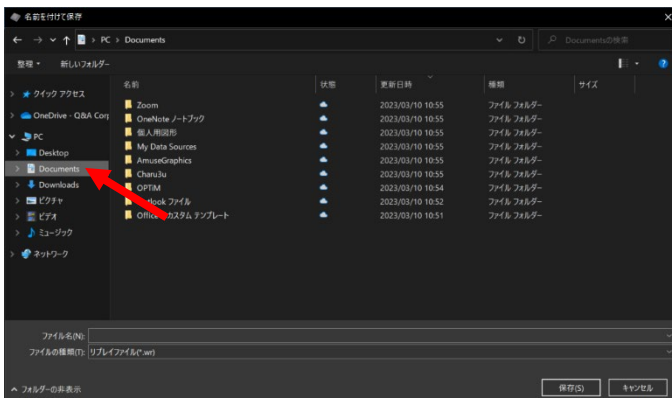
名前を付けて保存

← → ∨ ↑ > PC > Documents

Documentsの検索

整理 ▾ 新しいフォルダー

> ★ クイック アクセス
> OneDrive - Q&A Corp
∨ PC
> Desktop
> Documents
> Downloads
> ピクチャ
> ビデオ
> ミュージック
> ネットワーク

| 名前 | 状態 | 更新日時 | 種類 | サイズ |
|---|---|---|---|---|
| Zoom | | 2023/03/10 10:55 | ファイル フォルダー | |
| OneNote ノートブック | | 2023/03/10 10:55 | ファイル フォルダー | |
| 個人用図形 | | 2023/03/10 10:55 | ファイル フォルダー | |
| My Data Sources | | 2023/03/10 10:55 | ファイル フォルダー | |
| AmuseGraphics | | 2023/03/10 10:55 | ファイル フォルダー | |
| Charu3u | | 2023/03/10 10:55 | ファイル フォルダー | |
| OPTIM | | 2023/03/10 10:54 | ファイル フォルダー | |
| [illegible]tlook ファイル | | 2023/03/10 10:52 | ファイル フォルダー | |
| Office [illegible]カスタム テンプレート | | 2023/03/10 10:51 | ファイル フォルダー | |

ファイル名(N):
ファイルの種類(T): リプレイファイル(*.wr)

∧ フォルダーの非表示

保存(S) キャンセル